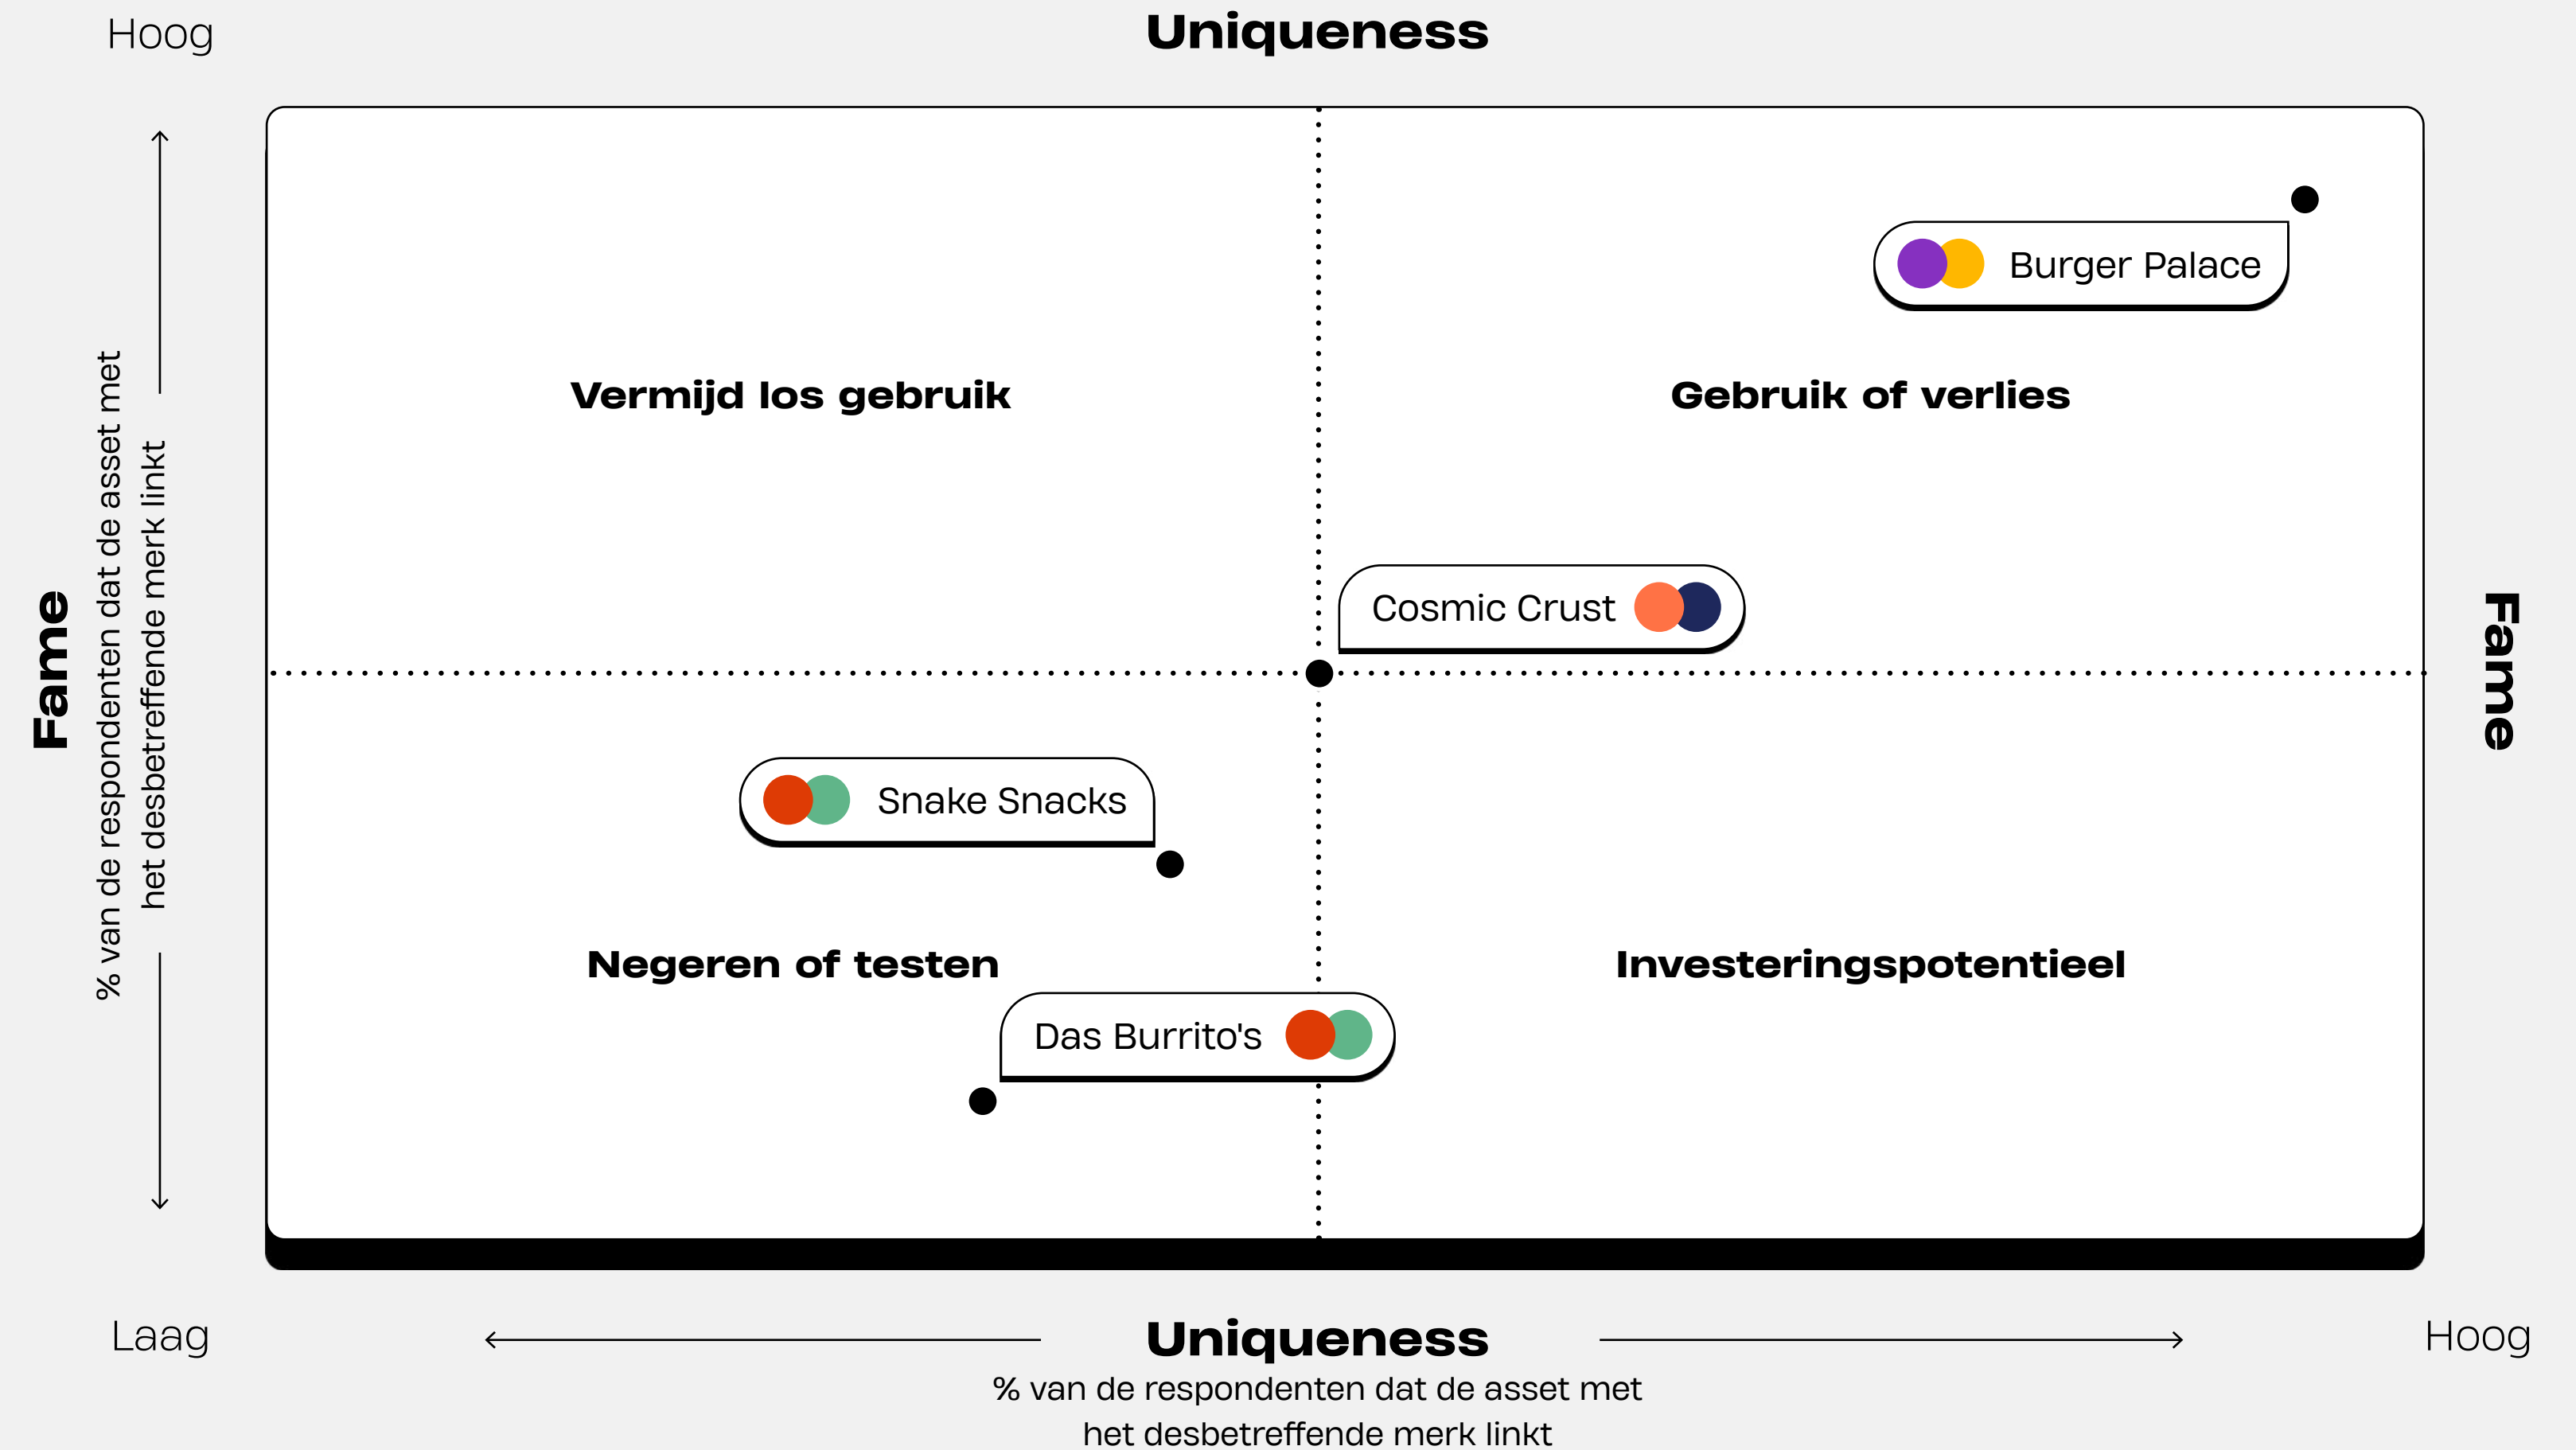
Hoog

Uniqueness

Fame

% van de respondenten dat de asset met het desbetreffende merk linkt

Burger Palace

Vermijd los gebruik

Gebruik of verlies

Cosmic Crust

Fame

Snake Snacks

Negeren of testen

Investeringspotentieel

Das Burrito's

Laag

Uniqueness

Hoog

% van de respondenten dat de asset met het desbetreffende merk linkt